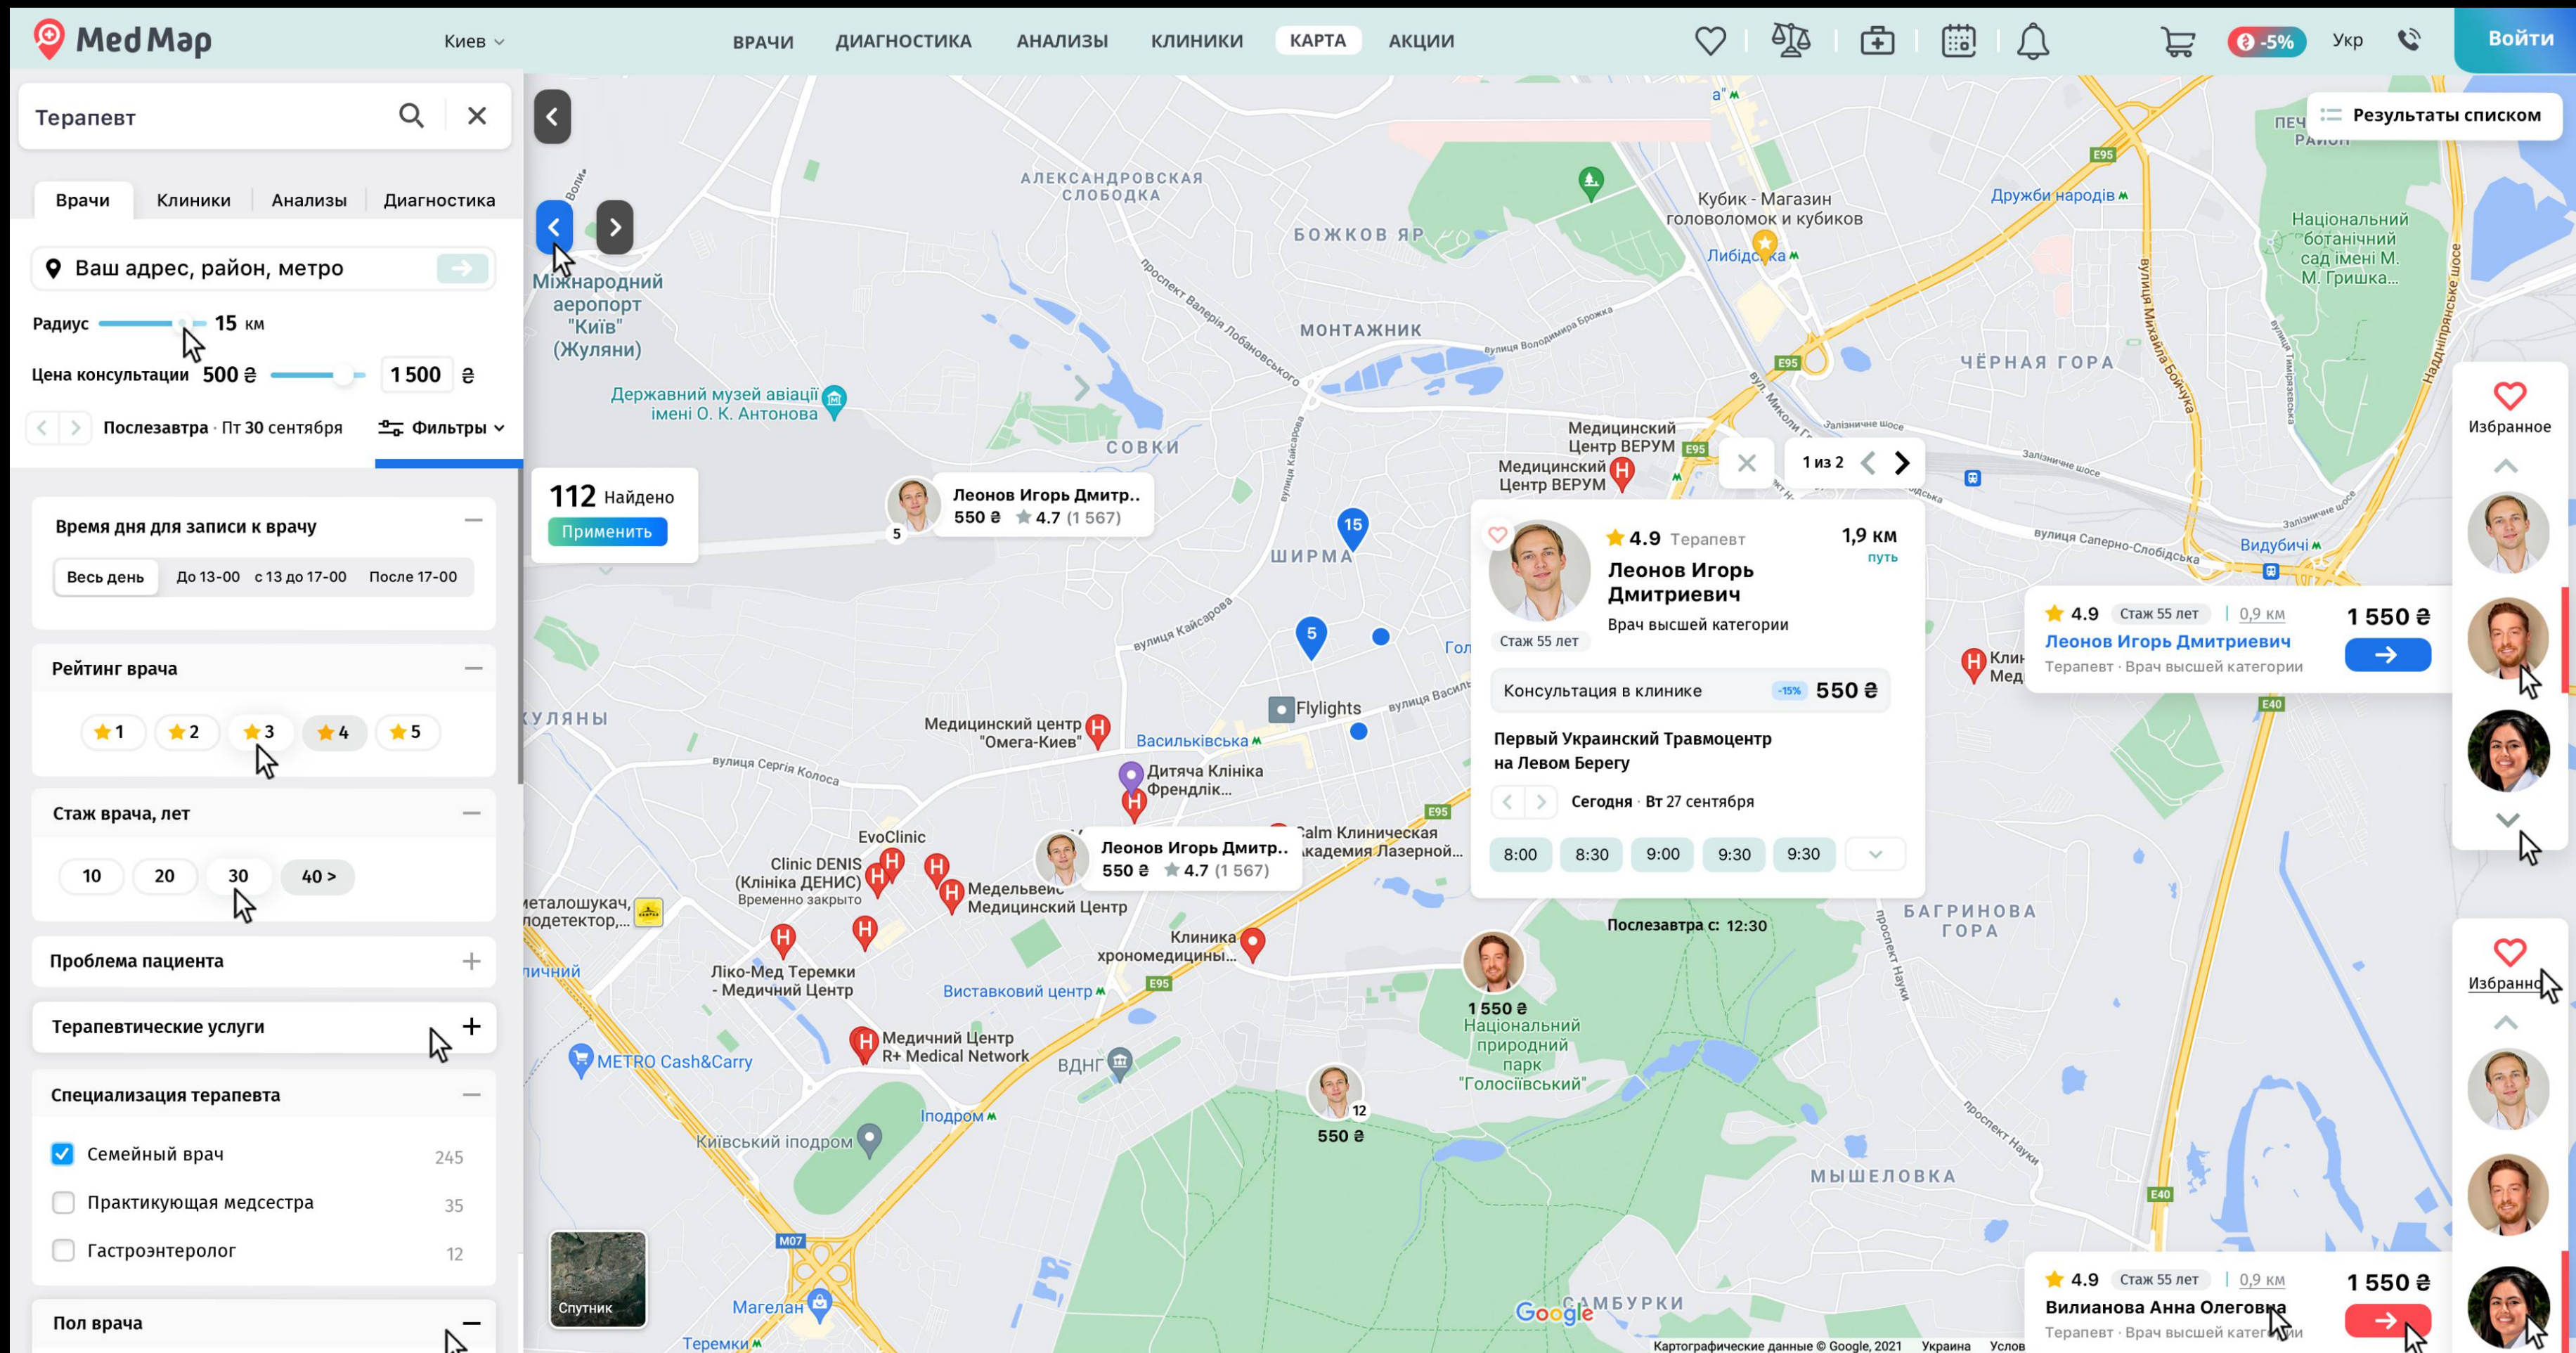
Med Map
Киев
ВРАЧИ ДИАГНОСТИКА АНАЛИЗЫ КЛИНИКИ КАРТА АКЦИИ
-5%
Укр
Войти

Терапевт

Врачи Клиники Анализы Диагностика

Ваш адрес, район, метро

Радиус 15 км
Цена консультации 500 ₴ 1 500 ₴
Послезавтра · Пт 30 сентября
Фильтры

Время дня для записи к врачу
Весь день До 13-00 с 13 до 17-00 После 17-00

Рейтинг врача
1 2 3 4 5

Стаж врача, лет
10 20 30 40 >

Проблема пациента

Терапевтические услуги

Специализация терапевта
Семейный врач 245
Практикующая медсестра 35
Гастроэнтеролог 12

Пол врача

112 Найдено
Применить

Результаты списком

Леонов Игорь Дмитр..
550 ₴ 4.7 (1 567)

Леонов Игорь Дмитр..
550 ₴ 4.7 (1 567)

1 из 2

4.9 Терапевт
1,9 км путь
Леонов Игорь Дмитриевич
Врач высшей категории
Стаж 55 лет
Консультация в клинике -15% 550 ₴
Первый Украинский Травмоцентр на Левом Берегу
Сегодня · Вт 27 сентября
8:00 8:30 9:00 9:30 9:30

Послезавтра с: 12:30
1 550 ₴
550 ₴

4.9 Стаж 55 лет | 0,9 км 1 550 ₴
Леонов Игорь Дмитриевич
Терапевт · Врач высшей категории

4.9 Стаж 55 лет | 0,9 км 1 550 ₴
Вилианова Анна Олеговна
Терапевт · Врач высшей категории

Избранное
Избранное

Міжнародний аеропорт "Київ" (Жуляни)
Державний музей авіації імені О. К. Антонова
АЛЕКСАНДРОВСКАЯ СЛОБОДКА
БОЖКОВ ЯР
МОНТАЖНИК
СОВКИ
ШИРМА
КУЛЯНЫ
Кубик - Магазин головоломок и кубиков
Либідська
Дружби народів
Національний ботанічний сад імені М. М. Гришка...
ЧЁРНАЯ ГОРА
Медицинский Центр ВЕРУМ
Медицинский Центр ВЕРУМ
Видубичі
Flylights
Васильківська
Медицинский центр "Омега-Киев"
Дитяча Клініка Френдлік...
EvoClinic
Clinic DENIS (Клініка ДЕНИС) Временно закрыто
Медельвейс Медицинский Центр
Calm Клиническая Академия Лазерной...
Клиника хрономедицины...
Ліко-Мед Теремки - Медичний Центр
Виставковий центр
Медичний Центр R+ Medical Network
ВДНГ
METRO Cash&Carry
Іподром
Київський іподром
Магелан
Теремки
Національний природний парк "Голосіївський"
БАГРИНОВА ГОРА
МЫШЕЛОВКА
САМБУРКИ
Спутник
Google
Картографические данные © Google, 2021 Украина Услов